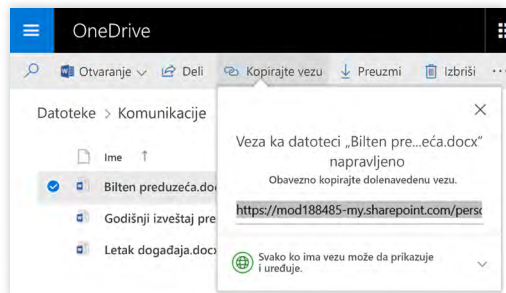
OneDrive

Otvaranje Deli Kopirajte vezu Preuzmi Izbriši

Datoteke > Komunikacije

Ime ↑

Bilten preduzeća.doc

Godišnji izveštaj pre

Letak događaja.docx

Veza ka datoteci „Bilten pre…eća.docx" napravljeno

Obavezno kopirajte dolenavedenu vezu.

https://mod188485-my.sharepoint.com/perso

Svako ko ima vezu može da prikazuje i uređuje.